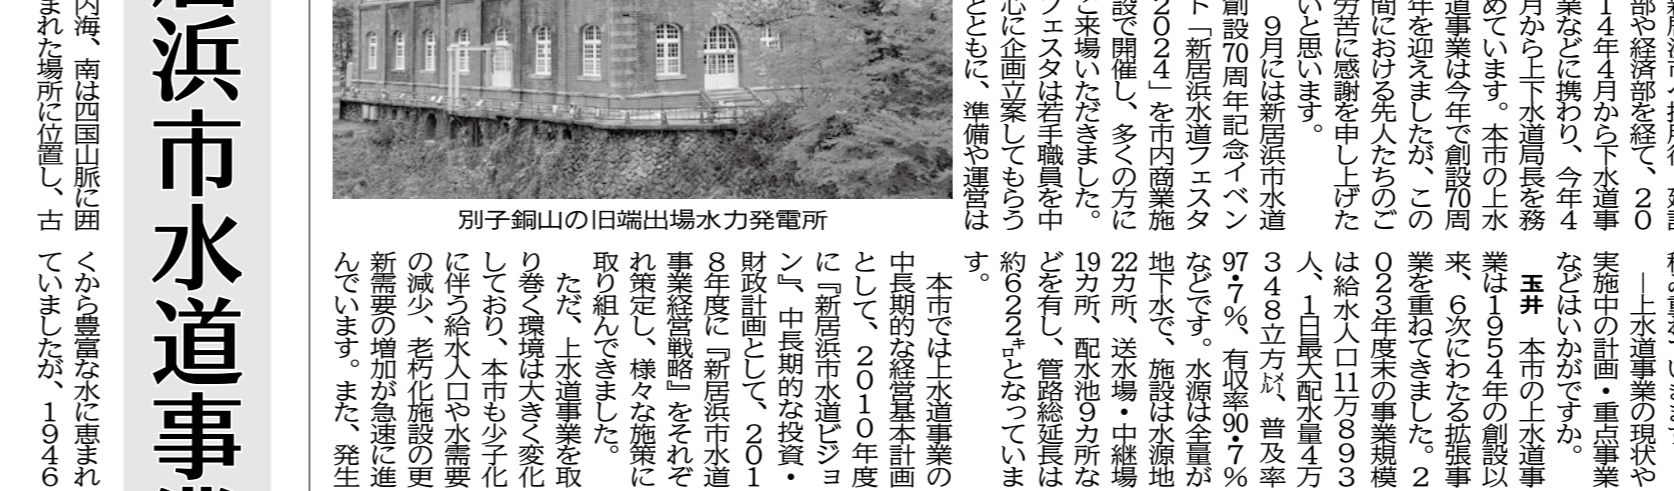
浜市水道事

内海、南は四国山脈に囲まれた場所に位置し、古くから豊富な水に恵まれていましたが、1946

部や経済部を経て、2014年4月から下水道事業などに携わり、今年4月から上下水道局長を務めています。本市の上水道事業は今年で創設70周年を迎えましたが、この間における先人たちのご労苦に感謝を申し上げたいと思います。

9月には新居浜市水道創設70周年記念イベント「新居浜水道フェスタ2024」を市内商業施設で開催し、多くの方にご来場いただきました。フェスタは若手職員を中心に企画立案してもらうとともに、準備や運営は

別子銅山の旧端出場水力発電所

―上水道事業の現状や実施中の計画・重点事業などはいかがですか。

玉井　本市の上水道事業は1954年の創設以来、6次にわたる拡張事業を重ねてきました。2023年度末の事業規模は給水人口11万893人、1日最大配水量4万348立方㍍、普及率97・7%、有収率90・7%などです。水源は全量が地下水で、施設は水源地22カ所、送水場・中継場19カ所、配水池9カ所などを有し、管路総延長は約622㌔となっています。

本市では上水道事業の中長期的な経営基本計画として、2010年度に『新居浜市水道ビジョン』、中長期的な投資・財政計画として、2018年度に『新居浜市水道事業経営戦略』をそれぞれ策定し、様々な施策に取り組んできました。

ただ、上水道事業を取り巻く環境は大きく変化しており、本市も少子化に伴う給水人口や水需要の減少、老朽化施設の更新需要の増加が急速に進んでいます。また、発生